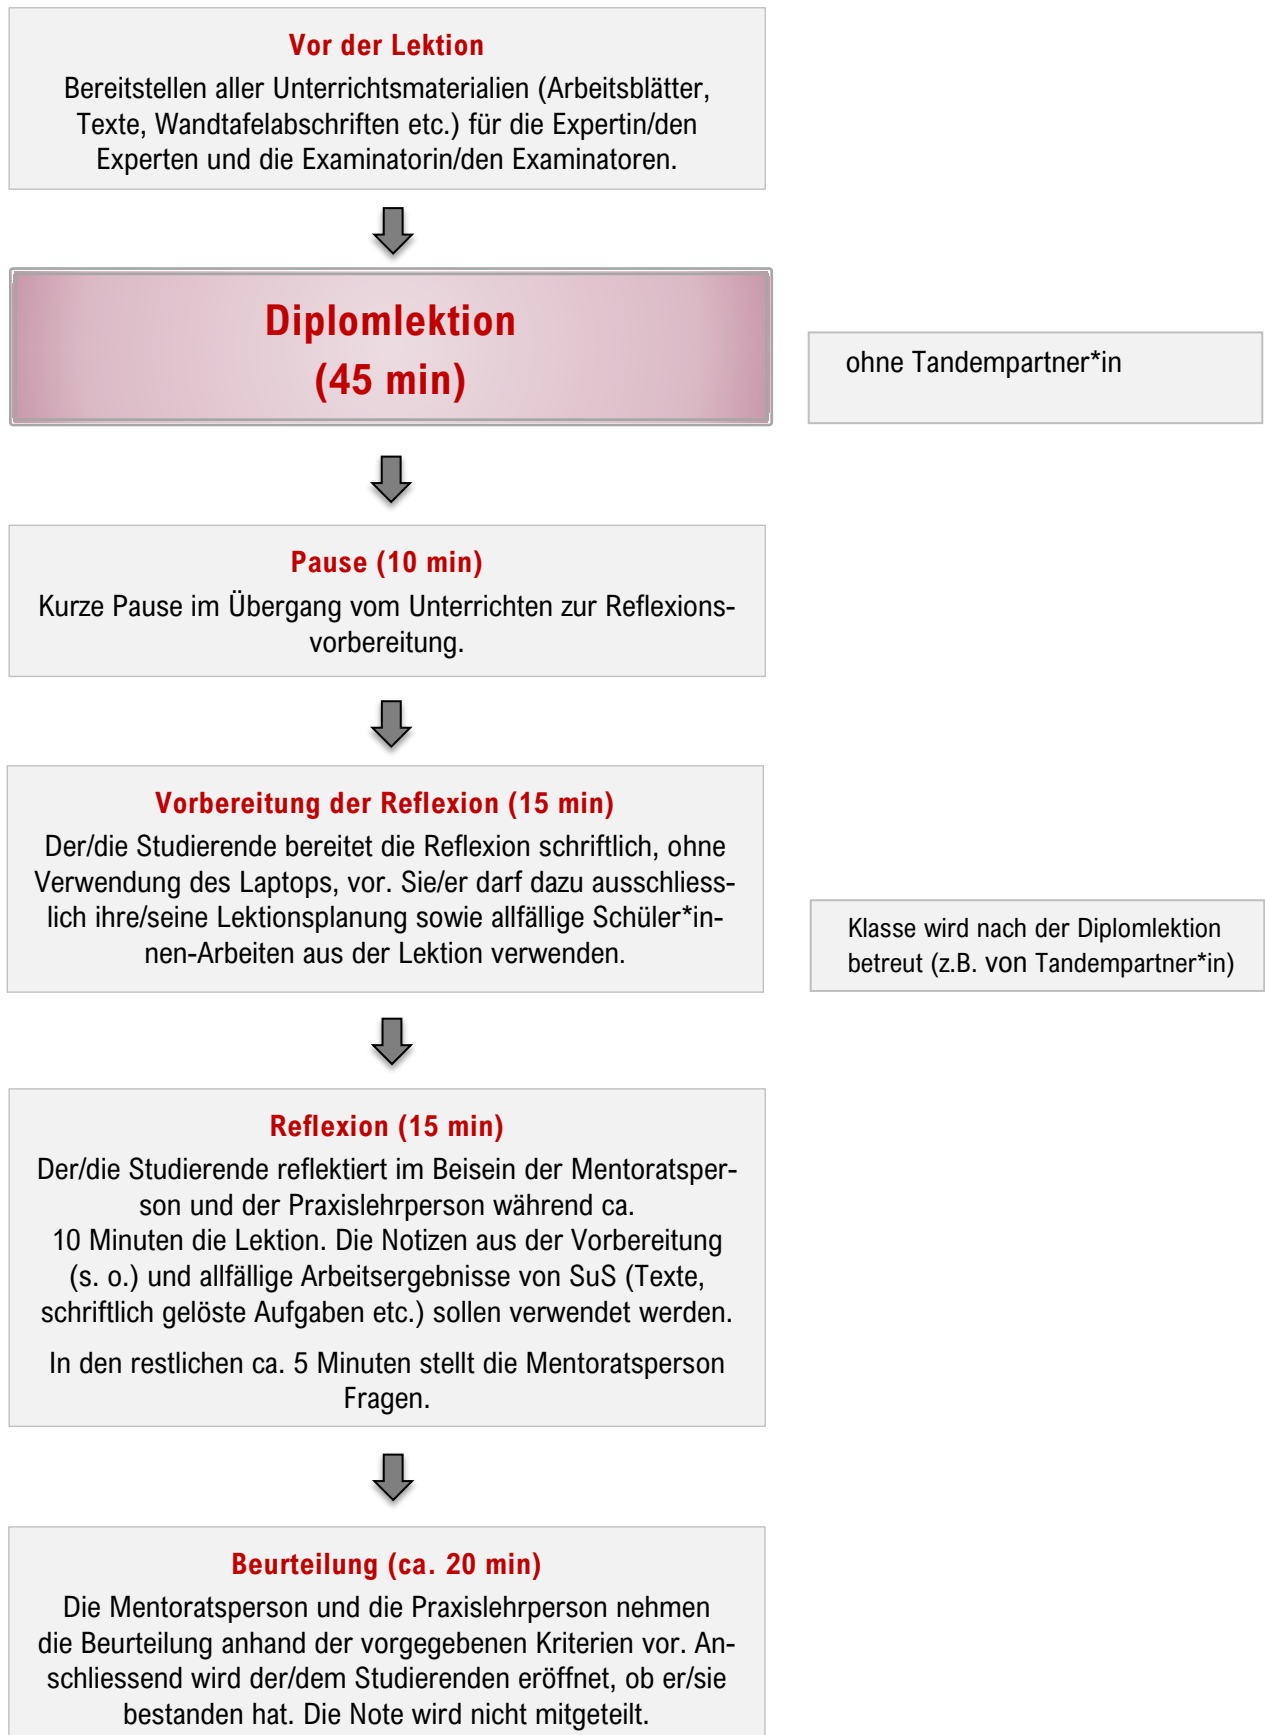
Vor der Lektion

Bereitstellen aller Unterrichtsmaterialien (Arbeitsblätter, Texte, Wandtafelabschriften etc.) für die Expertin/den Experten und die Examinatorin/den Examinatoren.

Diplomlektion
(45 min)

ohne Tandempartner*in

Pause (10 min)

Kurze Pause im Übergang vom Unterrichten zur Reflexionsvorbereitung.

Vorbereitung der Reflexion (15 min)

Der/die Studierende bereitet die Reflexion schriftlich, ohne Verwendung des Laptops, vor. Sie/er darf dazu ausschliesslich ihre/seine Lektionsplanung sowie allfällige Schüler*innen-Arbeiten aus der Lektion verwenden.

Klasse wird nach der Diplomlektion betreut (z.B. von Tandempartner*in)

Reflexion (15 min)

Der/die Studierende reflektiert im Beisein der Mentoratsperson und der Praxislehrperson während ca. 10 Minuten die Lektion. Die Notizen aus der Vorbereitung (s. o.) und allfällige Arbeitsergebnisse von SuS (Texte, schriftlich gelöste Aufgaben etc.) sollen verwendet werden.

In den restlichen ca. 5 Minuten stellt die Mentoratsperson Fragen.

Beurteilung (ca. 20 min)

Die Mentoratsperson und die Praxislehrperson nehmen die Beurteilung anhand der vorgegebenen Kriterien vor. Anschliessend wird der/dem Studierenden eröffnet, ob er/sie bestanden hat. Die Note wird nicht mitgeteilt.